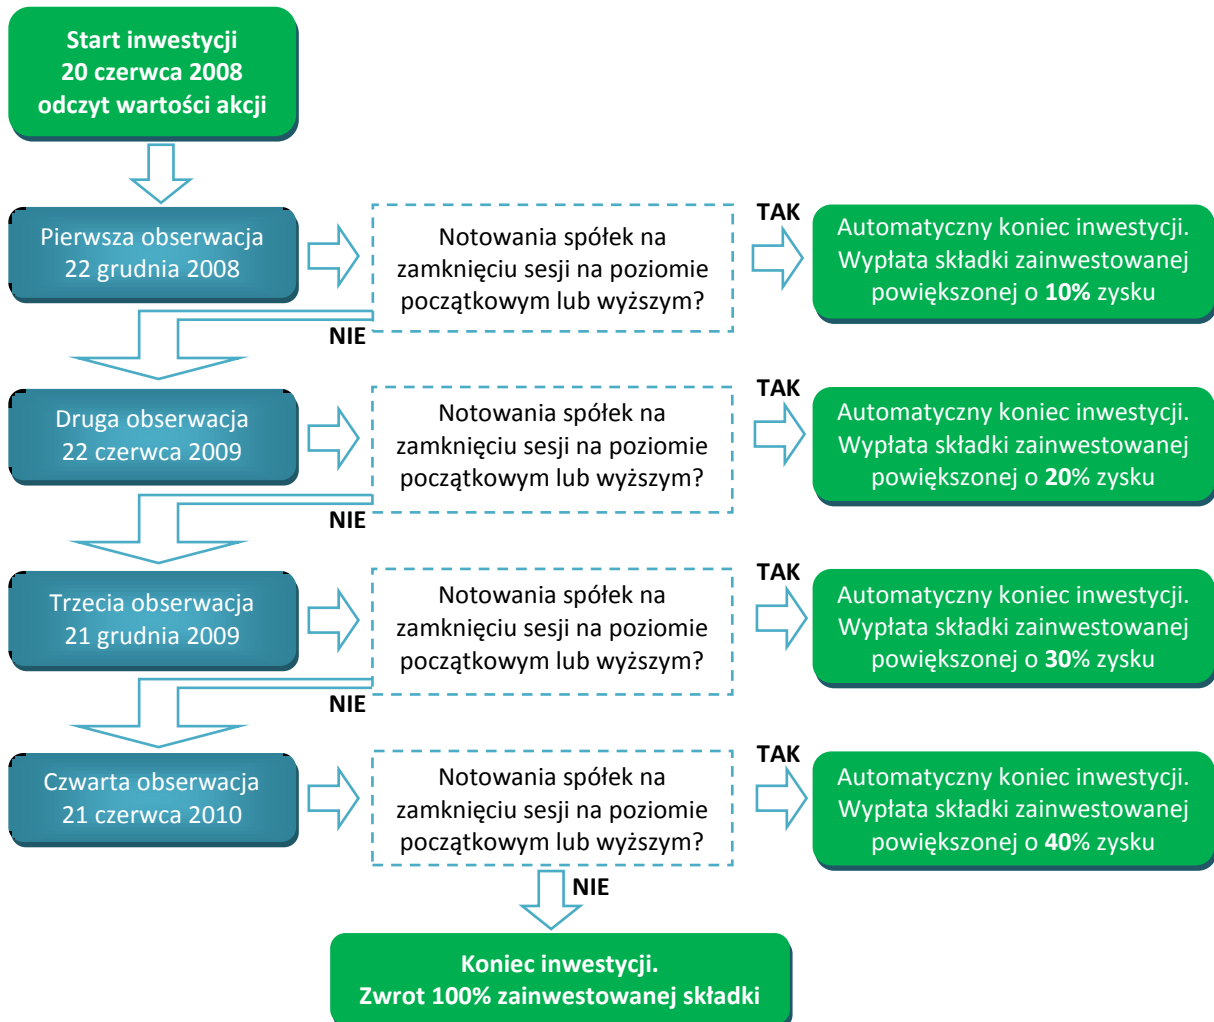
Start inwestycji
20 czerwca 2008
odczyt wartości akcji

Pierwsza obserwacja
22 grudnia 2008

Notowania spółek na zamknięciu sesji na poziomie początkowym lub wyższym?

TAK

Automatyczny koniec inwestycji. Wypłata składki zainwestowanej powiększonej o **10%** zysku

NIE

Druga obserwacja
22 czerwca 2009

Notowania spółek na zamknięciu sesji na poziomie początkowym lub wyższym?

TAK

Automatyczny koniec inwestycji. Wypłata składki zainwestowanej powiększonej o **20%** zysku

NIE

Trzecia obserwacja
21 grudnia 2009

Notowania spółek na zamknięciu sesji na poziomie początkowym lub wyższym?

TAK

Automatyczny koniec inwestycji. Wypłata składki zainwestowanej powiększonej o **30%** zysku

NIE

Czwarta obserwacja
21 czerwca 2010

Notowania spółek na zamknięciu sesji na poziomie początkowym lub wyższym?

TAK

Automatyczny koniec inwestycji. Wypłata składki zainwestowanej powiększonej o **40%** zysku

NIE

Koniec inwestycji.
Zwrot 100% zainwestowanej składki